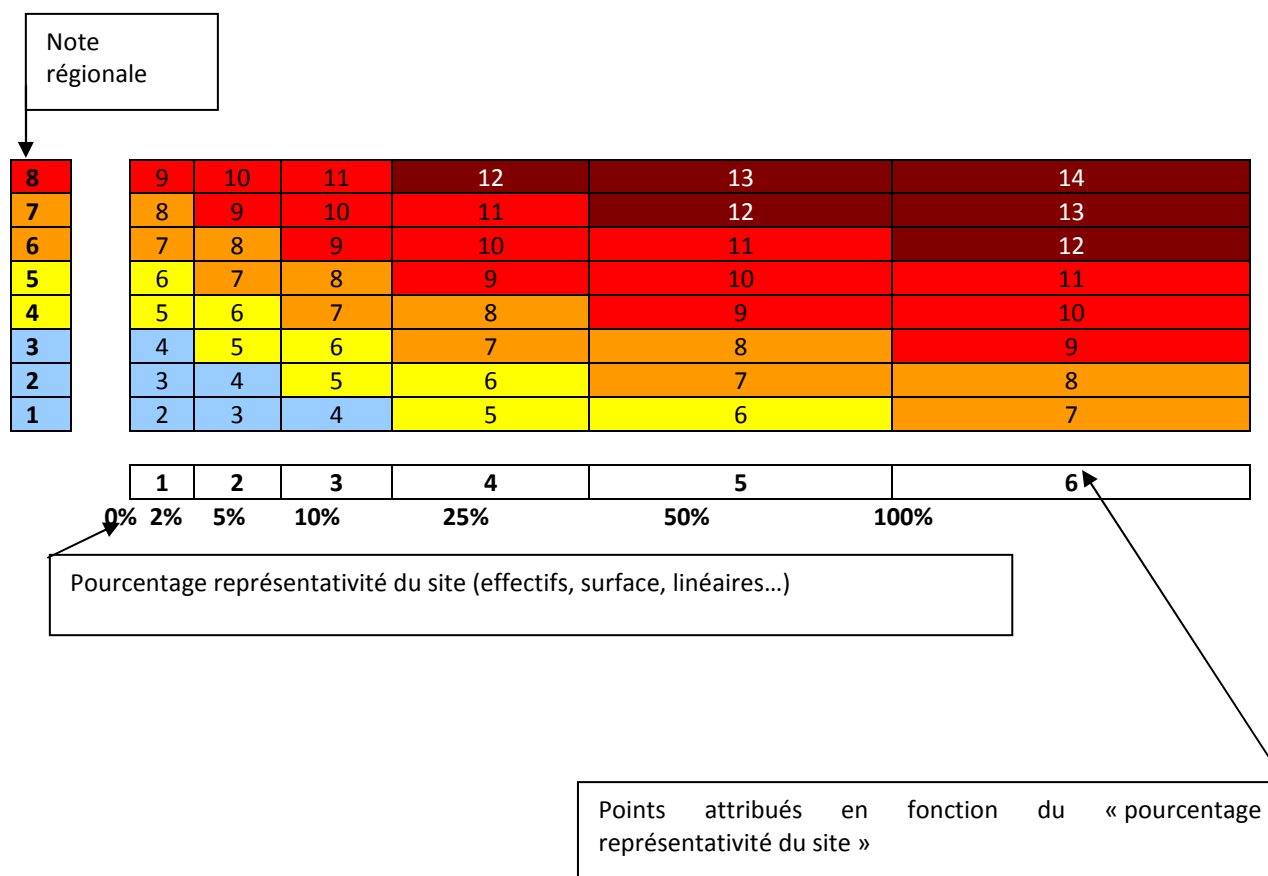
Note régionale

| 8 |
|---|
| 7 |
| 6 |
| 5 |
| 4 |
| 3 |
| 2 |
| 1 |

| 9 | 10 | 11 | 12 | 13 | 14 |
|---|---|---|---|---|---|
| 8 | 9 | 10 | 11 | 12 | 13 |
| 7 | 8 | 9 | 10 | 11 | 12 |
| 6 | 7 | 8 | 9 | 10 | 11 |
| 5 | 6 | 7 | 8 | 9 | 10 |
| 4 | 5 | 6 | 7 | 8 | 9 |
| 3 | 4 | 5 | 6 | 7 | 8 |
| 2 | 3 | 4 | 5 | 6 | 7 |

| 1 | 2 | 3 | 4 | 5 | 6 |
|---|---|---|---|---|---|

0% 2% 5% 10% 25% 50% 100%

Pourcentage représentativité du site (effectifs, surface, linéaires…)

Points attribués en fonction du « pourcentage représentativité du site »